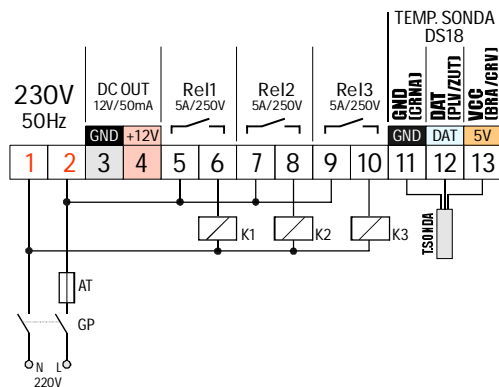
230V
50Hz

DC OUT
12V/50mA
GND +12V

Rel1
5A/250V

Rel2
5A/250V

Rel3
5A/250V

TEMP. SONDA
DS18
GND (CRNA)
DAT (PLV/ZUT)
VCC (BRA/CRV)
GND DAT 5V

1 2 3 4 5 6 7 8 9 10 11 12 13

K1
K2
K3
T.SONDA

AT
GP
N L
220V